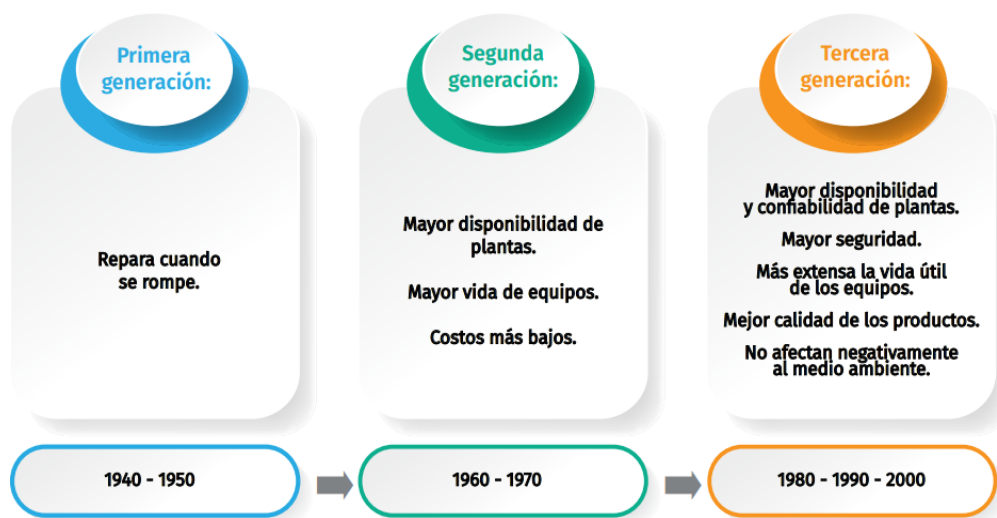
Primera generación:

Repara cuando se rompe.

Segunda generación:

Mayor disponibilidad de plantas.

Mayor vida de equipos.

Costos más bajos.

Tercera generación:

Mayor disponibilidad y confiabilidad de plantas.

Mayor seguridad.

Más extensa la vida útil de los equipos.

Mejor calidad de los productos.

No afectan negativamente al medio ambiente.

1940 - 1950

1960 - 1970

1980 - 1990 - 2000